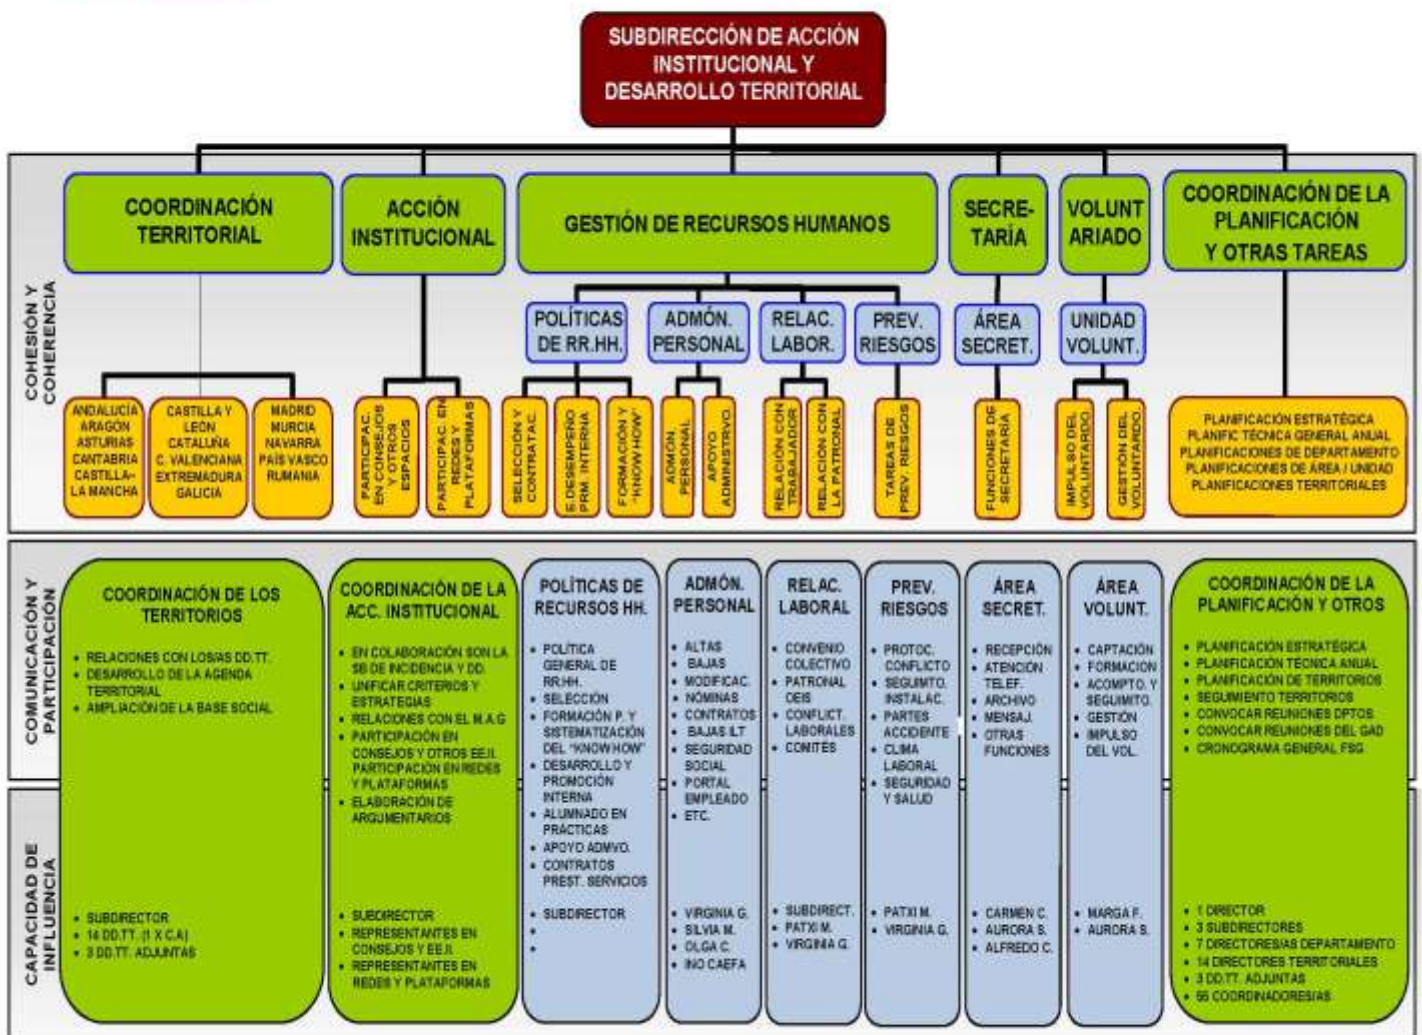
SUBDIRECCIÓN DE ACCIÓN INSTITUCIONAL Y DESARROLLO TERRITORIAL

COHESIÓN Y COHERENCIA

COORDINACIÓN TERRITORIAL

ACCIÓN INSTITUCIONAL

GESTIÓN DE RECURSOS HUMANOS

SECRETARÍA

VOLUNTARIADO

COORDINACIÓN DE LA PLANIFICACIÓN Y OTRAS TAREAS

POLÍTICAS DE RR.HH.

ADMÓN. PERSONAL

RELAC. LABOR.

PREV. RIESGOS

ÁREA SECRET.

UNIDAD VOLUNT.

ANDALUCÍA ARAGÓN ASTURIAS CANTABRIA CASTILLA-LA MANCHA

CASTILLA Y LEÓN CATALUÑA C. VALENCIANA EXTREMADURA GALICIA

MADRID MURCIA NAVARRA PAÍS VASCO RUMANIA

PARTICIPAC. EN CONSEJOS Y OTROS ESPACIOS

PARTICIPAC. EN REDES Y PLATAFORMAS

SELECCIÓN Y CONTRATAC.

E. DESEMPEÑO PRM. INTERNA

FORMACIÓN Y "KNOW HOW"

ADMÓN. PERSONAL

APOYO ADMINISTRVO.

RELACIÓN CON TRABAJADOR

RELACIÓN CON LA PATRONAL

TAREAS DE PREV. RIESGOS

FUNCIONES DE SECRETARÍA

IMPULSO DEL VOLUNTARIADO

GESTIÓN DEL VOLUNTARIADO

PLANIFICACIÓN ESTRATÉGICA
PLANIFIC TÉCNICA GENERAL ANUAL
PLANIFICACIONES DE DEPARTAMENTO
PLANIFICACIONES DE ÁREA / UNIDAD
PLANIFICACIONES TERRITORIALES

COMUNICACIÓN Y PARTICIPACIÓN

CAPACIDAD DE INFLUENCIA

COORDINACIÓN DE LOS TERRITORIOS
• RELACIONES CON LOS/AS DD.TT.
• DESARROLLO DE LA AGENDA TERRITORIAL
• AMPLIACIÓN DE LA BASE SOCIAL
• SUBDIRECTOR
• 14 DD.TT. (1 X C.A)
• 3 DD.TT. ADJUNTAS

COORDINACIÓN DE LA ACC. INSTITUCIONAL
• EN COLABORACIÓN SON LA SB DE INCIDENCIA Y DD.
• UNIFICAR CRITERIOS Y ESTRATEGIAS
• RELACIONES CON EL M.A.G
• PARTICIPACIÓN EN CONSEJOS Y OTROS EE.II. PARTICIPACIÓN EN REDES Y PLATAFORMAS
• ELABORACIÓN DE ARGUMENTARIOS
• SUBDIRECTOR
• REPRESENTANTES EN CONSEJOS Y EE.II.
• REPRESENTANTES EN REDES Y PLATAFORMAS

POLÍTICAS DE RECURSOS HH.
• POLÍTICA GENERAL DE RR.HH.
• SELECCIÓN
• FORMACIÓN P. Y SISTEMATIZACIÓN DEL "KNOW HOW"
• DESARROLLO Y PROMOCIÓN INTERNA
• ALUMNADO EN PRÁCTICAS
• APOYO ADMVO.
• CONTRATOS PREST. SERVICIOS
• SUBDIRECTOR
•
•

ADMÓN. PERSONAL
• ALTAS
• BAJAS
• MODIFICAC.
• NÓMINAS
• CONTRATOS
• BAJAS ILT
• SEGURIDAD SOCIAL
• PORTAL EMPLEADO
• ETC.
• VIRGINIA G.
• SILVIA M.
• OLGA C.
• INO CAEFA

RELAC. LABORAL
• CONVENIO COLECTIVO
• PATRONAL OEIS
• CONFLICT. LABORALES
• COMITÉS
• SUBDIRECT.
• PATXI M.
• VIRGINIA G.

PREV. RIESGOS
• PROTOC. CONFLICTO
• SEGUIMTO. INSTALAC.
• PARTES ACCIDENTE
• CLIMA LABORAL
• SEGURIDAD Y SALUD
• PATXI M.
• VIRGINIA G.

ÁREA SECRET.
• RECEPCIÓN
• ATENCIÓN TELEF.
• ARCHIVO
• MENSAJ.
• OTRAS FUNCIONES
• CARMEN C.
• AURORA S.
• ALFREDO C.

ÁREA VOLUNT.
• CAPTACIÓN
• FORMACION
• ACOMPTO. Y SEGUIMTO.
• GESTIÓN
• IMPULSO DEL VOL.
• MARGA F.
• AURORA S.

COORDINACIÓN DE LA PLANIFICACIÓN Y OTROS
• PLANIFICACIÓN ESTRATÉGICA
• PLANIFICACIÓN TÉCNICA ANUAL
• PLANIFICACIÓN DE TERRITORIOS
• SEGUIMIENTO TERRITORIOS
• CONVOCAR REUNIONES DPTOS
• CONVOCAR REUNIONES DEL GAD
• CRONOGRAMA GENERAL FSG
• 1 DIRECTOR
• 3 SUBDIRECTORES
• 7 DIRECTORES/AS DEPARTAMENTO
• 14 DIRECTORES TERRITORIALES
• 3 DD.TT. ADJUNTAS
• 55 COORDINADORES/AS